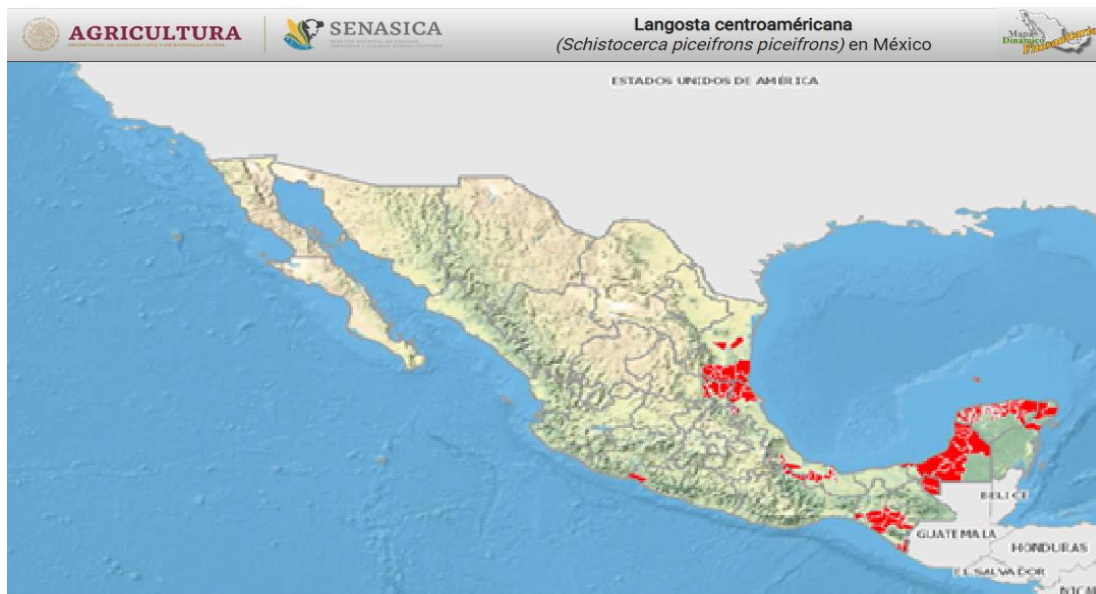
AGRICULTURA
SECRETARÍA DE AGRICULTURA Y DESARROLLO RURAL

SENASICA
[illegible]

Langosta centroaméricana
(Schistocerca piceifrons piceifrons) en México

Mapas Dinámicos Fitosanitarios

ESTADOS UNIDOS DE AMÉRICA

BELICE

GUATEMALA

HONDURAS

EL SALVADOR

NICA